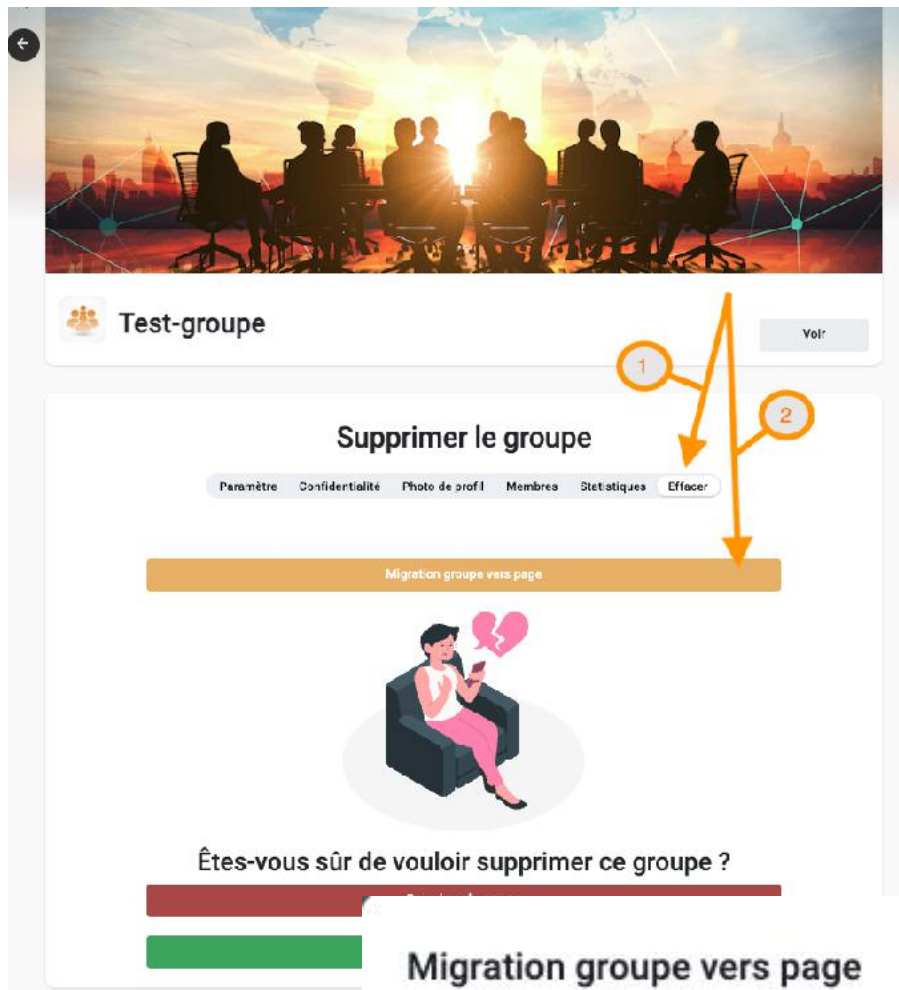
Test-groupe

Voir

1

2

Supprimer le groupe

Paramètre Confidentialité Photo de profil Membres Statistiques Effacer

Migration groupe vers page

Êtes-vous sûr de vouloir supprimer ce groupe ?

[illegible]

Migration groupe vers page